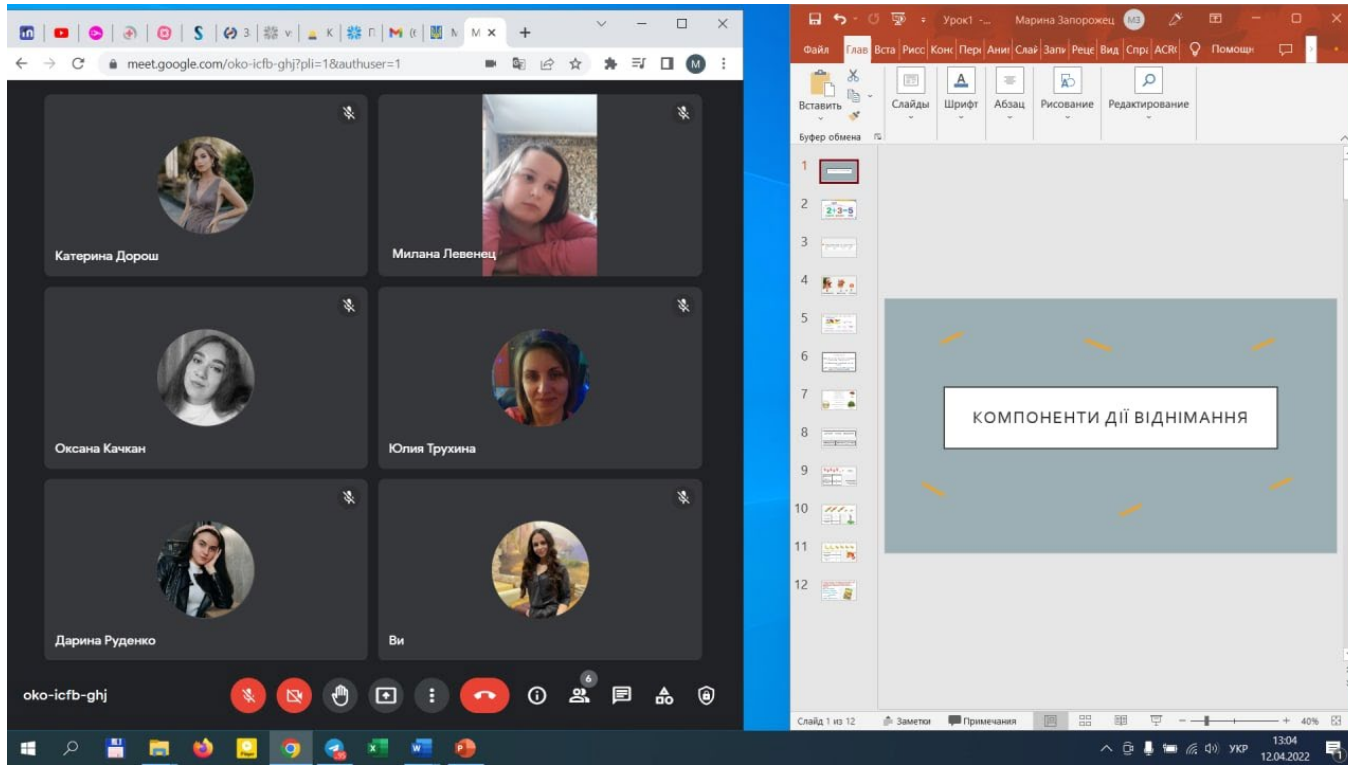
meet.google.com/oko-icfb-ghj?pli=1&authuser=1

Катерина Дорош

Милана Левенец

Оксана Качкан

Юлия Трухина

Дарина Руденко

Ви

oko-icfb-ghj

6

Урок1 - ... Марина Запорожец МЗ

Файл Глав Вста Рисс Конс Пере Аним Слай Запи Реце Вид Спра ACR( Помощн

Вставить Слайды Шрифт Абзац Рисование Редактирование

Буфер обмена

1 2 3 4 5 6 7 8 9 10 11 12

КОМПОНЕНТИ ДІЇ ВІДНІМАННЯ

Слайд 1 из 12 Заметки Примечания 40%

УКР 13:04 12.04.2022